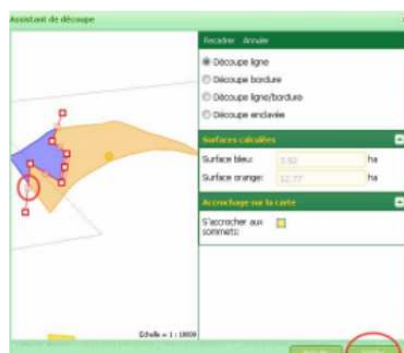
Assistant de découpe

Recadrer Annuler

Découpe ligne

Découpe bordure

Découpe ligne/bordure

Découpe enclavée

Surfaces calculées

Surface bleu: 3.92 ha

Surface orange: 12.77 ha

Accrochage sur la carte

S'accrocher aux sommets:

Echelle = 1 : 1800

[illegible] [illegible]